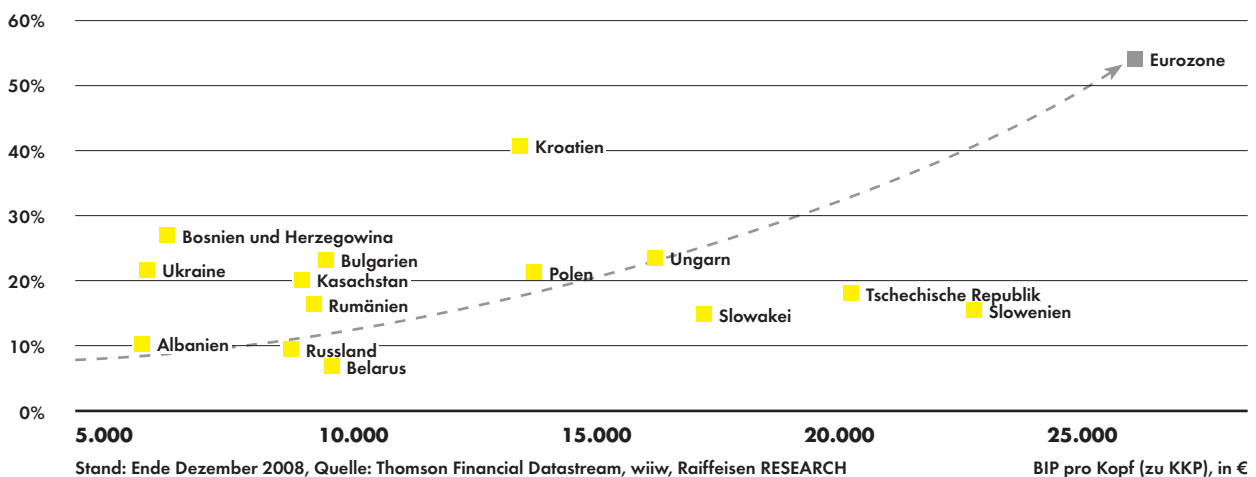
60%
50%
40%
30%
20%
10%
0%

Eurozone
Kroatien
Bosnien und Herzegowina
Ukraine
Bulgarien
Kasachstan
Polen
Ungarn
Rumänien
Tschechische Republik
Slowakei
Slowenien
Albanien
Russland
Belarus

5.000
10.000
15.000
20.000
25.000

Stand: Ende Dezember 2008, Quelle: Thomson Financial Datastream, wiiw, Raiffeisen RESEARCH

BIP pro Kopf (zu KKP), in €